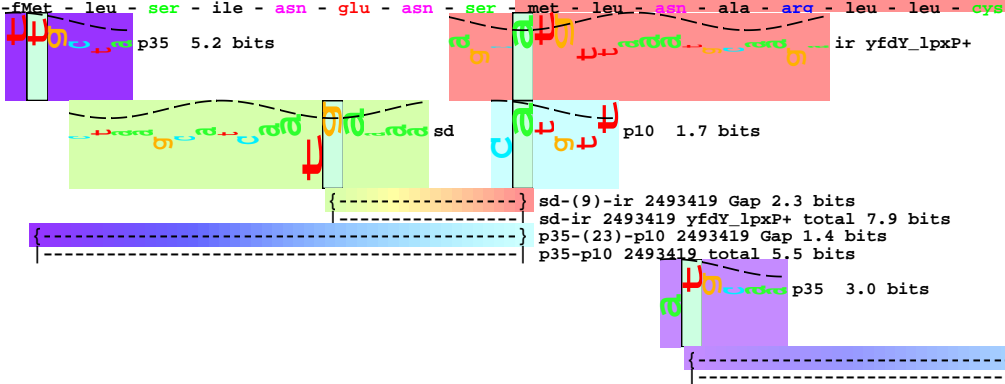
-fMet - leu - ser - ile - asn - glu - asn - ser - met - leu - asn - ala - arg - leu - leu - cys

p35 5.2 bits

ir yfdY_lpxP+

sd

p10 1.7 bits

sd-(9)-ir 2493419 Gap 2.3 bits
sd-ir 2493419 yfdY_lpxP+ total 7.9 bits
p35-(23)-p10 2493419 Gap 1.4 bits
p35-p10 2493419 total 5.5 bits

p35 3.0 bits